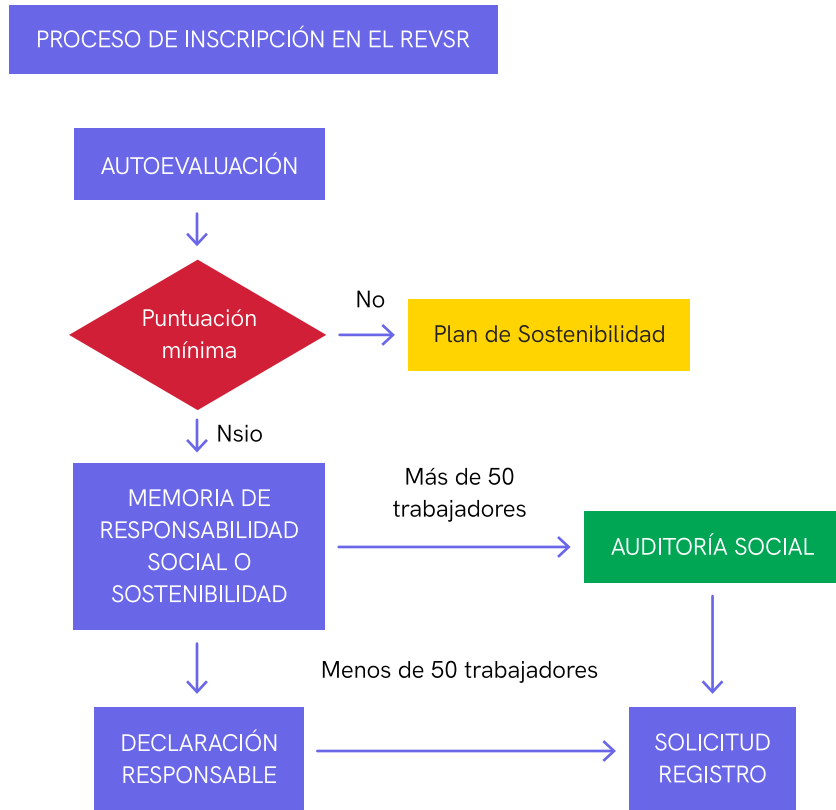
PROCESO DE INSCRIPCIÓN EN EL REVSR

AUTOEVALUACIÓN

Puntuación mínima

No

Plan de Sostenibilidad

Nsio

MEMORIA DE RESPONSABILIDAD SOCIAL O SOSTENIBILIDAD

Más de 50 trabajadores

AUDITORÍA SOCIAL

Menos de 50 trabajadores

DECLARACIÓN RESPONSABLE

SOLICITUD REGISTRO